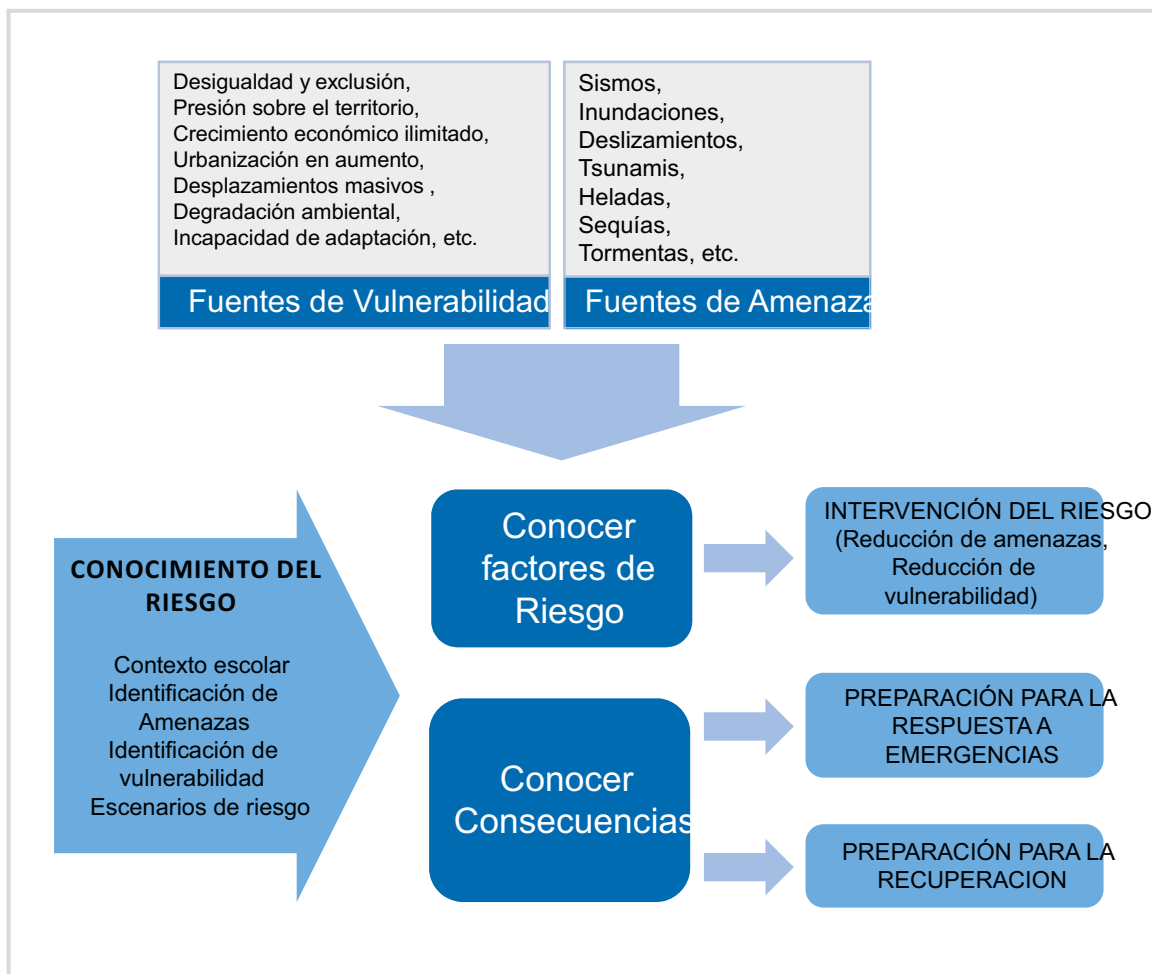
Desigualdad y exclusión,
Presión sobre el territorio,
Crecimiento económico ilimitado,
Urbanización en aumento,
Desplazamientos masivos ,
Degradación ambiental,
Incapacidad de adaptación, etc.

Fuentes de Vulnerabilidad

Sismos,
Inundaciones,
Deslizamientos,
Tsunamis,
Heladas,
Sequías,
Tormentas, etc.

Fuentes de Amenaza

CONOCIMIENTO DEL RIESGO

Contexto escolar
Identificación de Amenazas
Identificación de vulnerabilidad
Escenarios de riesgo

Conocer factores de Riesgo

INTERVENCIÓN DEL RIESGO
(Reducción de amenazas, Reducción de vulnerabilidad)

Conocer Consecuencias

PREPARACIÓN PARA LA RESPUESTA A EMERGENCIAS

PREPARACIÓN PARA LA RECUPERACION